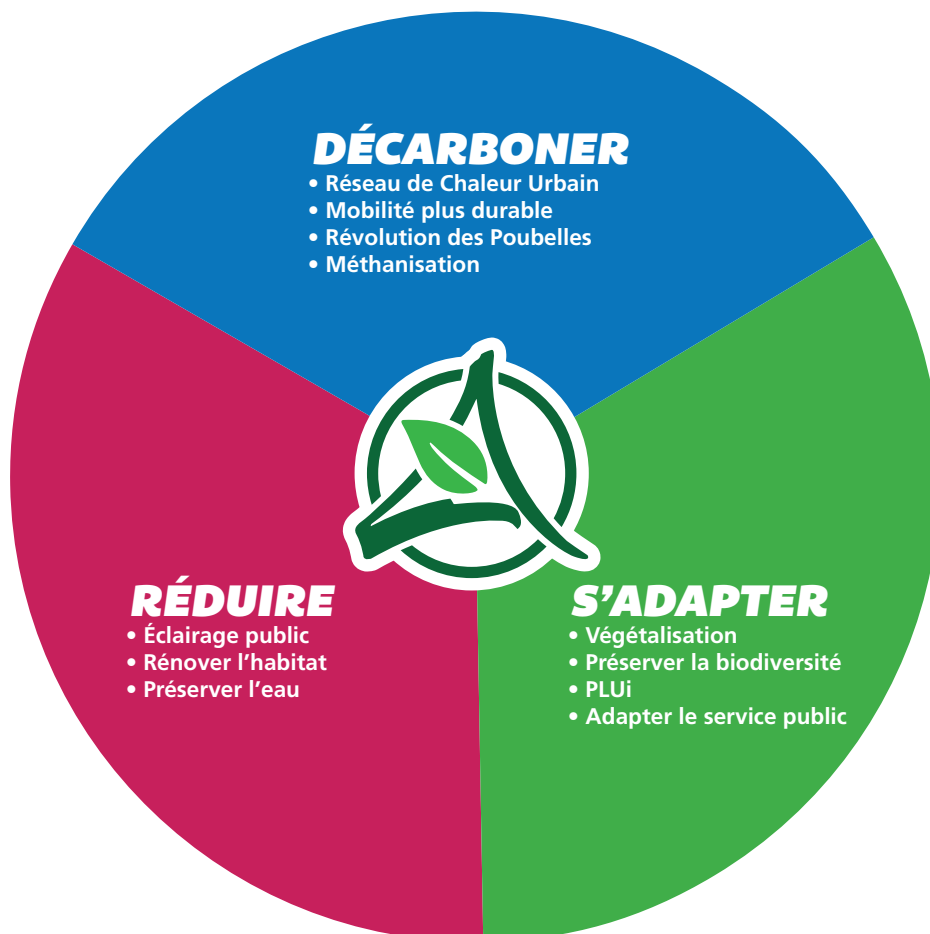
DÉCARBONER
• Réseau de Chaleur Urbain
• Mobilité plus durable
• Révolution des Poubelles
• Méthanisation

RÉDUIRE
• Éclairage public
• Rénover l'habitat
• Préserver l'eau

S'ADAPTER
• Végétalisation
• Préserver la biodiversité
• PLUi
• Adapter le service public